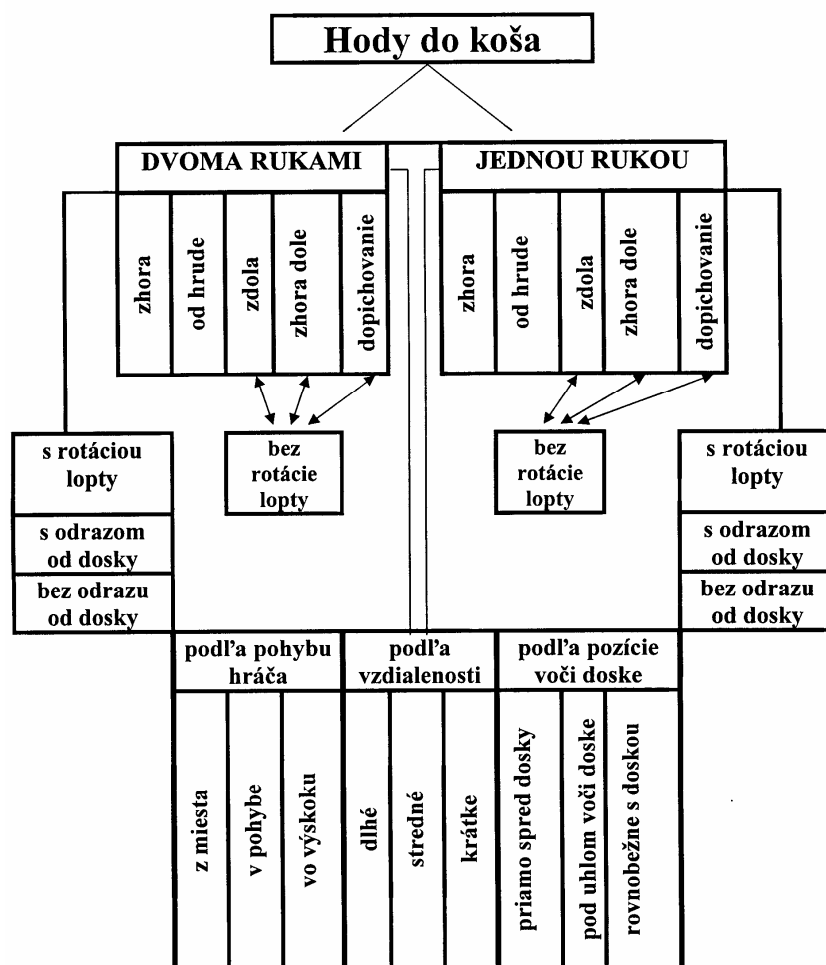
Hody do koša

DVOMA RUKAMI

zhora

od hrude

zdola

zhora dole

dopichovanie

bez rotácie lopty

JEDNOU RUKOU

zhora

od hrude

zdola

zhora dole

dopichovanie

bez rotácie lopty

s rotáciou lopty

s odrazom od dosky

bez odrazu od dosky

s rotáciou lopty

s odrazom od dosky

bez odrazu od dosky

podľa pohybu hráča

z miesta

v pohybe

vo výskoku

podľa vzdialenosti

dlhé

stredné

krátke

podľa pozície voči doske

priamo spred dosky

pod uhlom voči doske

rovnobežne s doskou